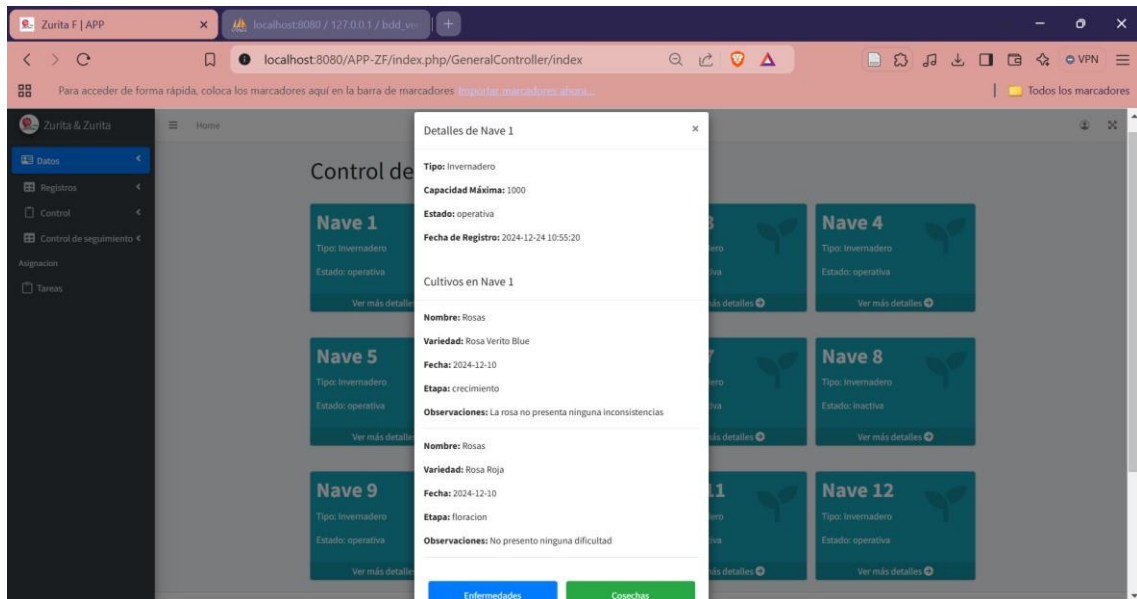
Zurita F | APP
localhost:8080 / 127.0.0.1 / bdd_ve
localhost:8080/APP-ZF/index.php/GeneralController/index
VPN
Para acceder de forma rápida, coloca los marcadores aquí en la barra de marcadores Importar marcadores ahora...
Todos los marcadores

Zurita & Zurita
Home
Datos
Registros
Control
Control de seguimiento
Asignacion
Tareas

Control de

Nave 1
Tipo: Invernadero
Estado: operativa
Ver más detalle

Nave 5
Tipo: Invernadero
Estado: operativa
Ver más detalle

Nave 9
Tipo: Invernadero
Estado: operativa
Ver más detalle

3
ero
iva
ás detalles

Nave 4
Tipo: Invernadero
Estado: operativa
Ver más detalles

7
ero
iva
ás detalles

Nave 8
Tipo: Invernadero
Estado: inactiva
Ver más detalles

11
ero
iva
ás detalles

Nave 12
Tipo: Invernadero
Estado: operativa
Ver más detalles

Detalles de Nave 1
×
Tipo: Invernadero
Capacidad Máxima: 1000
Estado: operativa
Fecha de Registro: 2024-12-24 10:55:20

Cultivos en Nave 1

Nombre: Rosas
Variedad: Rosa Verito Blue
Fecha: 2024-12-10
Etapa: crecimiento
Observaciones: La rosa no presenta ninguna inconsistencias

Nombre: Rosas
Variedad: Rosa Roja
Fecha: 2024-12-10
Etapa: floracion
Observaciones: No presento ninguna dificultad

Enfermedades
Cosechas